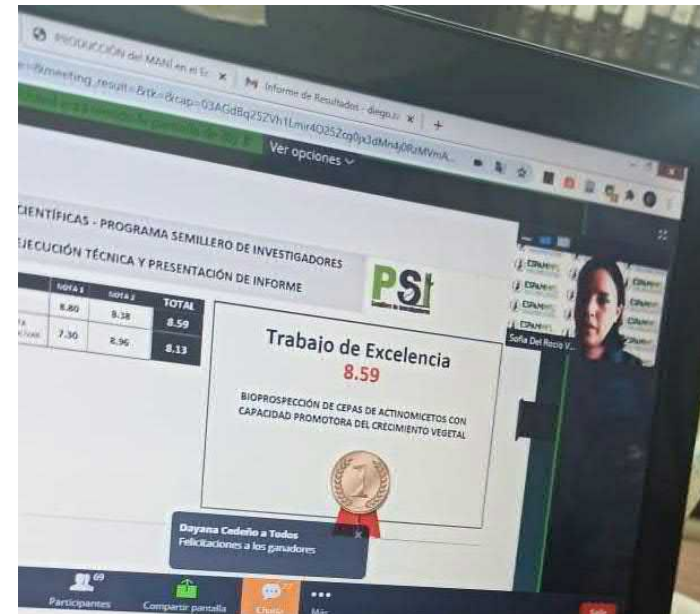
PRODUCCIÓN del MANÍ en el Ec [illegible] ×
Informe de Resultados - diego.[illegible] ×
+
=#meeting_result=&tk=&cap=03AGdBq25ZVh1Lmir4O252cq0ja3dMndjRuMVmA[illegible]
Ver opciones

CIENTÍFICAS - PROGRAMA SEMILLERO DE INVESTIGADORES
EJECUCIÓN TÉCNICA Y PRESENTACIÓN DE INFORME

| | NOTA 1 | NOTA 2 | TOTAL |
|---|---|---|---|
| | 8.80 | 8.38 | 8.59 |
| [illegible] | 7.30 | 8.96 | 8.13 |

PSI
Semillero de Investigadores

Trabajo de Excelencia
8.59

BIOPROSPECCIÓN DE CEPAS DE ACTINOMICETOS CON CAPACIDAD PROMOTORA DEL CRECIMIENTO VEGETAL

1

Sofía Del Rocío V...

Dayana Cedeño a Todos
Felicitaciones a los ganadores

69
Participantes
Compartir pantalla
Chat
Más
Salir